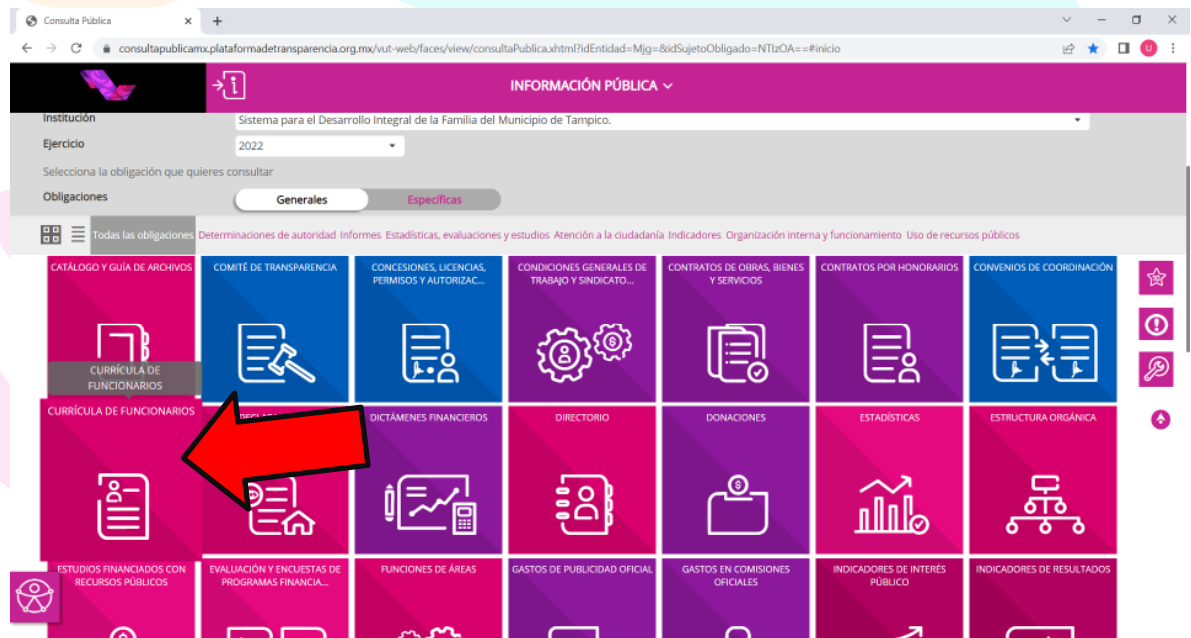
Consulta Pública

consultapublicamx.plataformadetransparencia.org.mx/vut-web/faces/view/consultaPublica.xhtml?idEntidad=Mjg=&idSujetoObligado=NTIzOA==#inicio

INFORMACIÓN PÚBLICA

Institución
Sistema para el Desarrollo Integral de la Familia del Municipio de Tampico.

Ejercicio
2022

Selecciona la obligación que quieres consultar

Obligaciones
Generales
Específicas

Todas las obligaciones Determinaciones de autoridad Informes Estadísticas, evaluaciones y estudios Atención a la ciudadanía Indicadores Organización interna y funcionamiento Uso de recursos públicos

CATÁLOGO Y GUÍA DE ARCHIVOS
COMITÉ DE TRANSPARENCIA
CONCESIONES, LICENCIAS, PERMISOS Y AUTORIZAC...
CONDICIONES GENERALES DE TRABAJO Y SINDICATO...
CONTRATOS DE OBRAS, BIENES Y SERVICIOS
CONTRATOS POR HONORARIOS
CONVENIOS DE COORDINACIÓN

CURRÍCULA DE FUNCIONARIOS

CURRÍCULA DE FUNCIONARIOS
DECLA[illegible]
DICTÁMENES FINANCIEROS
DIRECTORIO
DONACIONES
ESTADÍSTICAS
ESTRUCTURA ORGÁNICA

ESTUDIOS FINANCIADOS CON RECURSOS PÚBLICOS
EVALUACIÓN Y ENCUESTAS DE PROGRAMAS FINANCIA...
FUNCIONES DE ÁREAS
GASTOS DE PUBLICIDAD OFICIAL
GASTOS EN COMISIONES OFICIALES
INDICADORES DE INTERÉS PÚBLICO
INDICADORES DE RESULTADOS